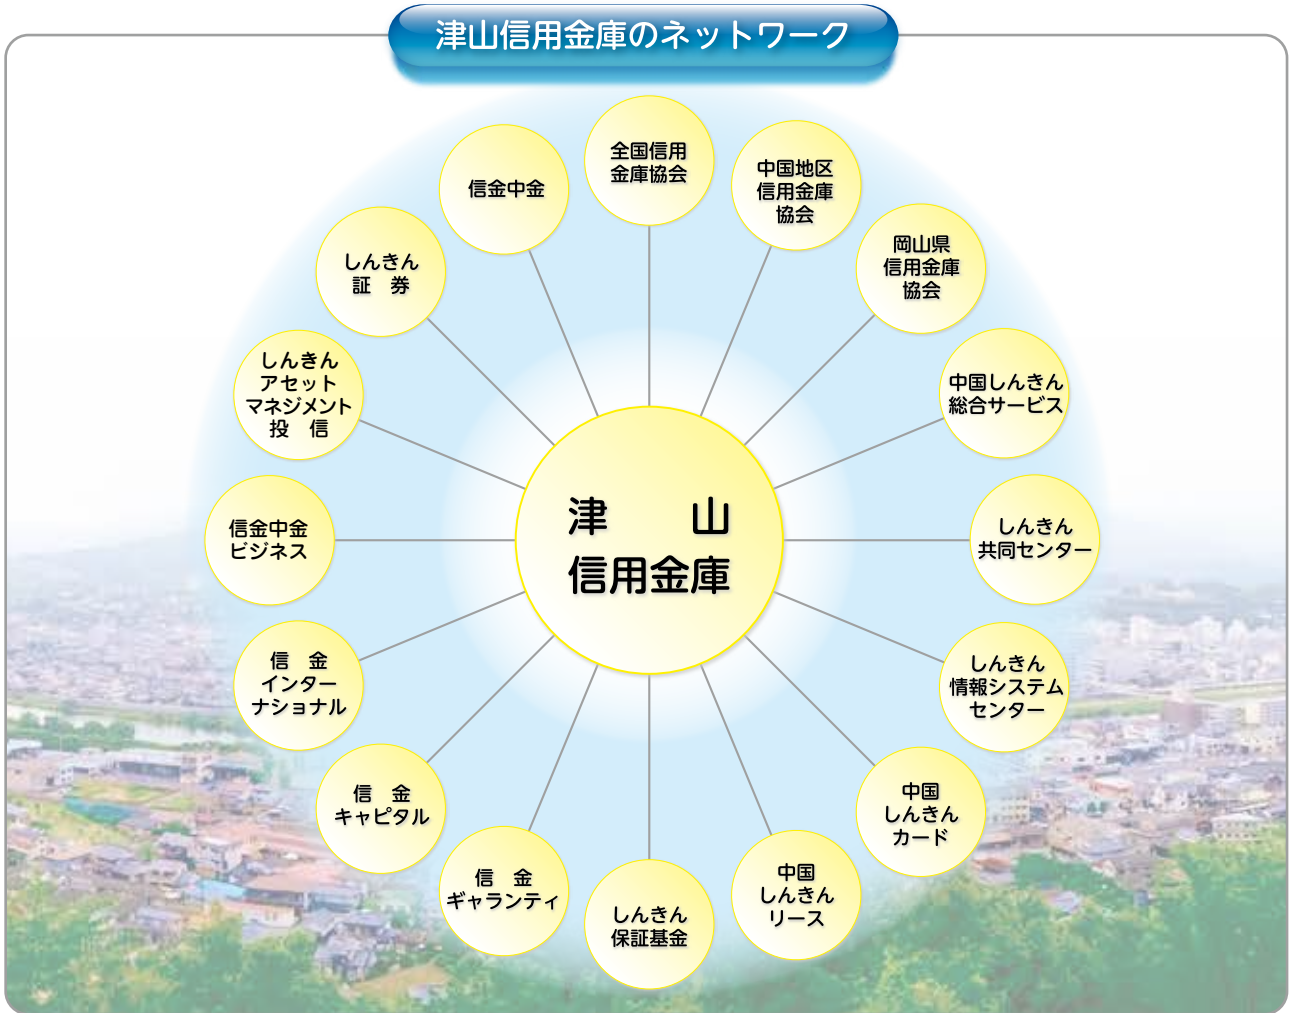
津山信用金庫のネットワーク

全国信用
金庫協会

中国地区
信用金庫
協会

岡山県
信用金庫
協会

中国しんきん
総合サービス

しんきん
共同センター

しんきん
情報システム
センター

中国
しんきん
カード

中国
しんきん
リース

しんきん
保証基金

信　金
ギャランティ

信　金
キャピタル

信　金
インター
ナショナル

信金中金
ビジネス

しんきん
アセット
マネジメント
投　信

しんきん
証　券

信金中金

津　山
信用金庫